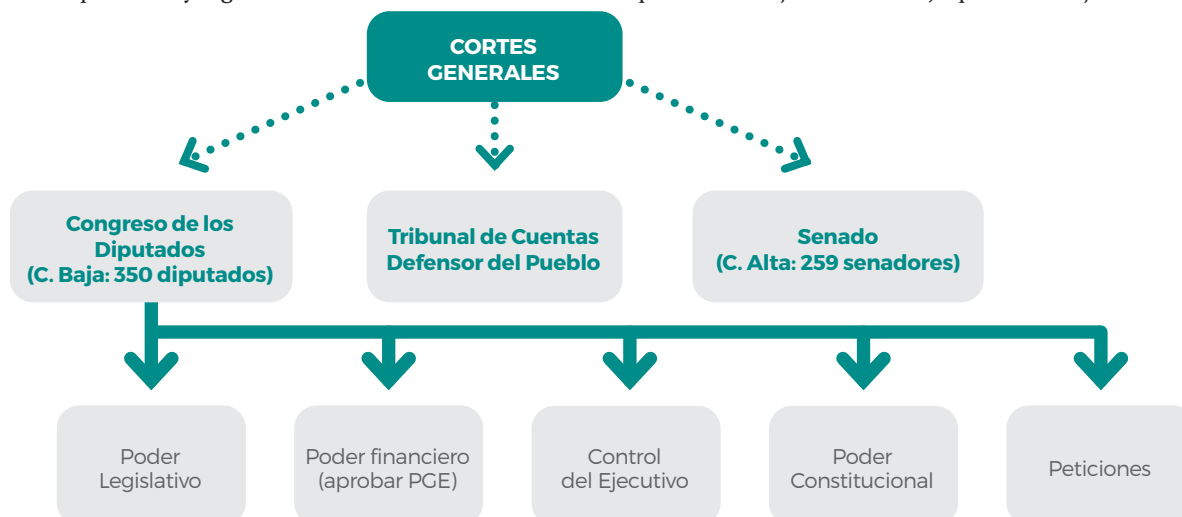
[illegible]

CORTES GENERALES

Congreso de los Diputados (C. Baja: 350 diputados)

Tribunal de Cuentas Defensor del Pueblo

Senado (C. Alta: 259 senadores)

Poder Legislativo

Poder financiero (aprobar PGE)

Control del Ejecutivo

Poder Constitucional

Peticiones